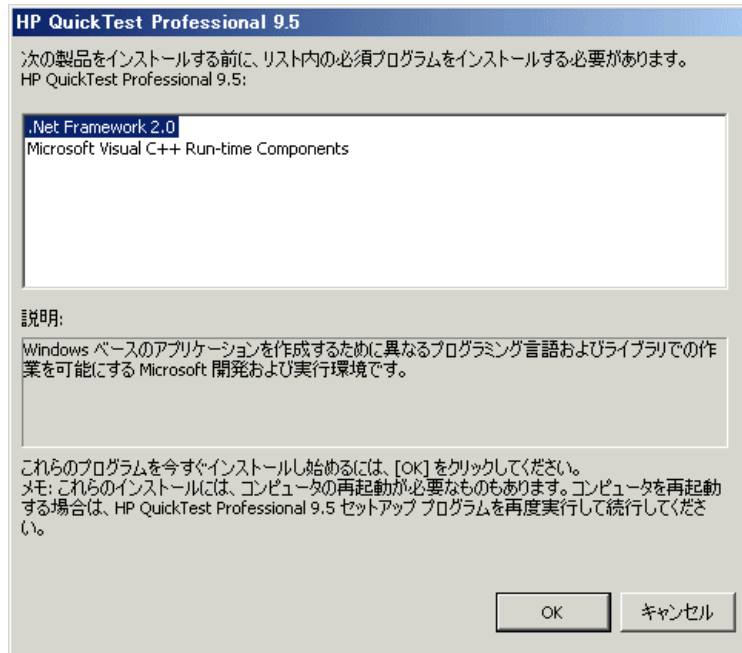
HP QuickTest Professional 9.5

次の製品をインストールする前に、リスト内の必須プログラムをインストールする必要があります。
HP QuickTest Professional 9.5:

.Net Framework 2.0
Microsoft Visual C++ Run-time Components

説明:

Windows ベースのアプリケーションを作成するために異なるプログラミング言語およびライブラリでの作業を可能にする Microsoft 開発および実行環境です。

これらのプログラムを今すぐインストールし始めるには、[OK] をクリックしてください。
メモ: これらのインストールには、コンピュータの再起動が必要なものもあります。コンピュータを再起動する場合は、HP QuickTest Professional 9.5 セットアップ プログラムを再度実行して続行してください。

OK

キャンセル